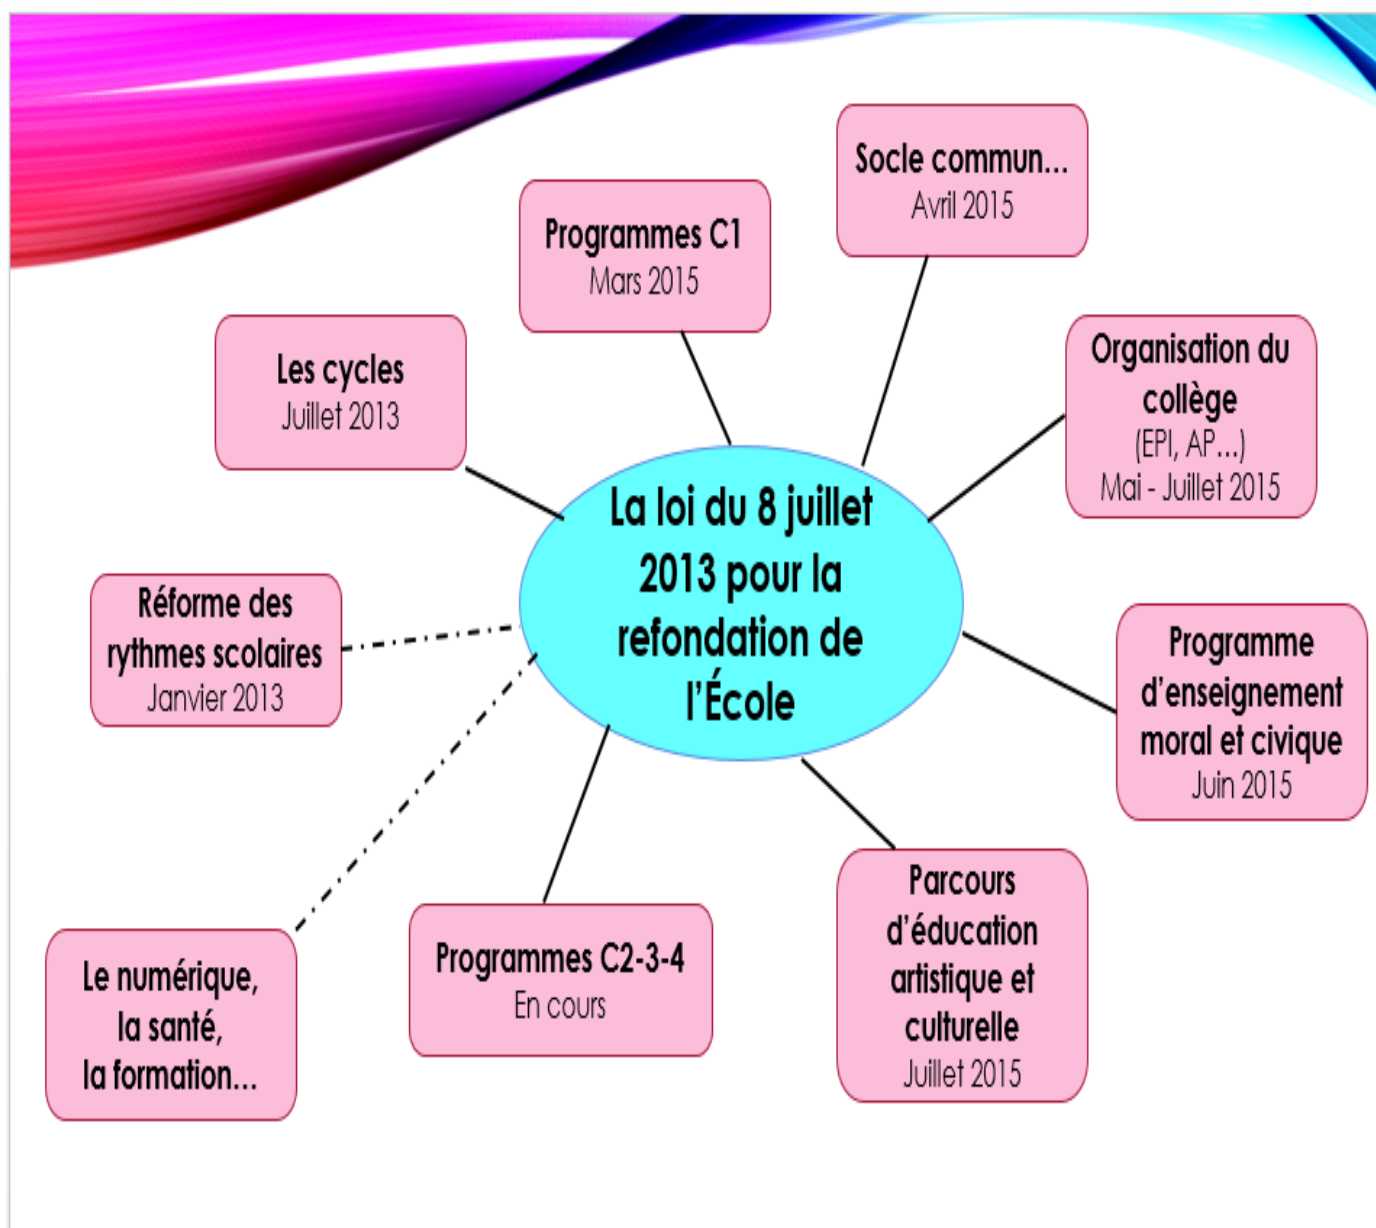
La loi du 8 juillet 2013 pour la refondation de l'École

Programmes C1
Mars 2015

Socle commun...
Avril 2015

Les cycles
Juillet 2013

Organisation du collège
(EPI, AP...)
Mai - Juillet 2015

Réforme des rythmes scolaires
Janvier 2013

Programme d'enseignement moral et civique
Juin 2015

Le numérique, la santé, la formation...

Programmes C2-3-4
En cours

Parcours d'éducation artistique et culturelle
Juillet 2015